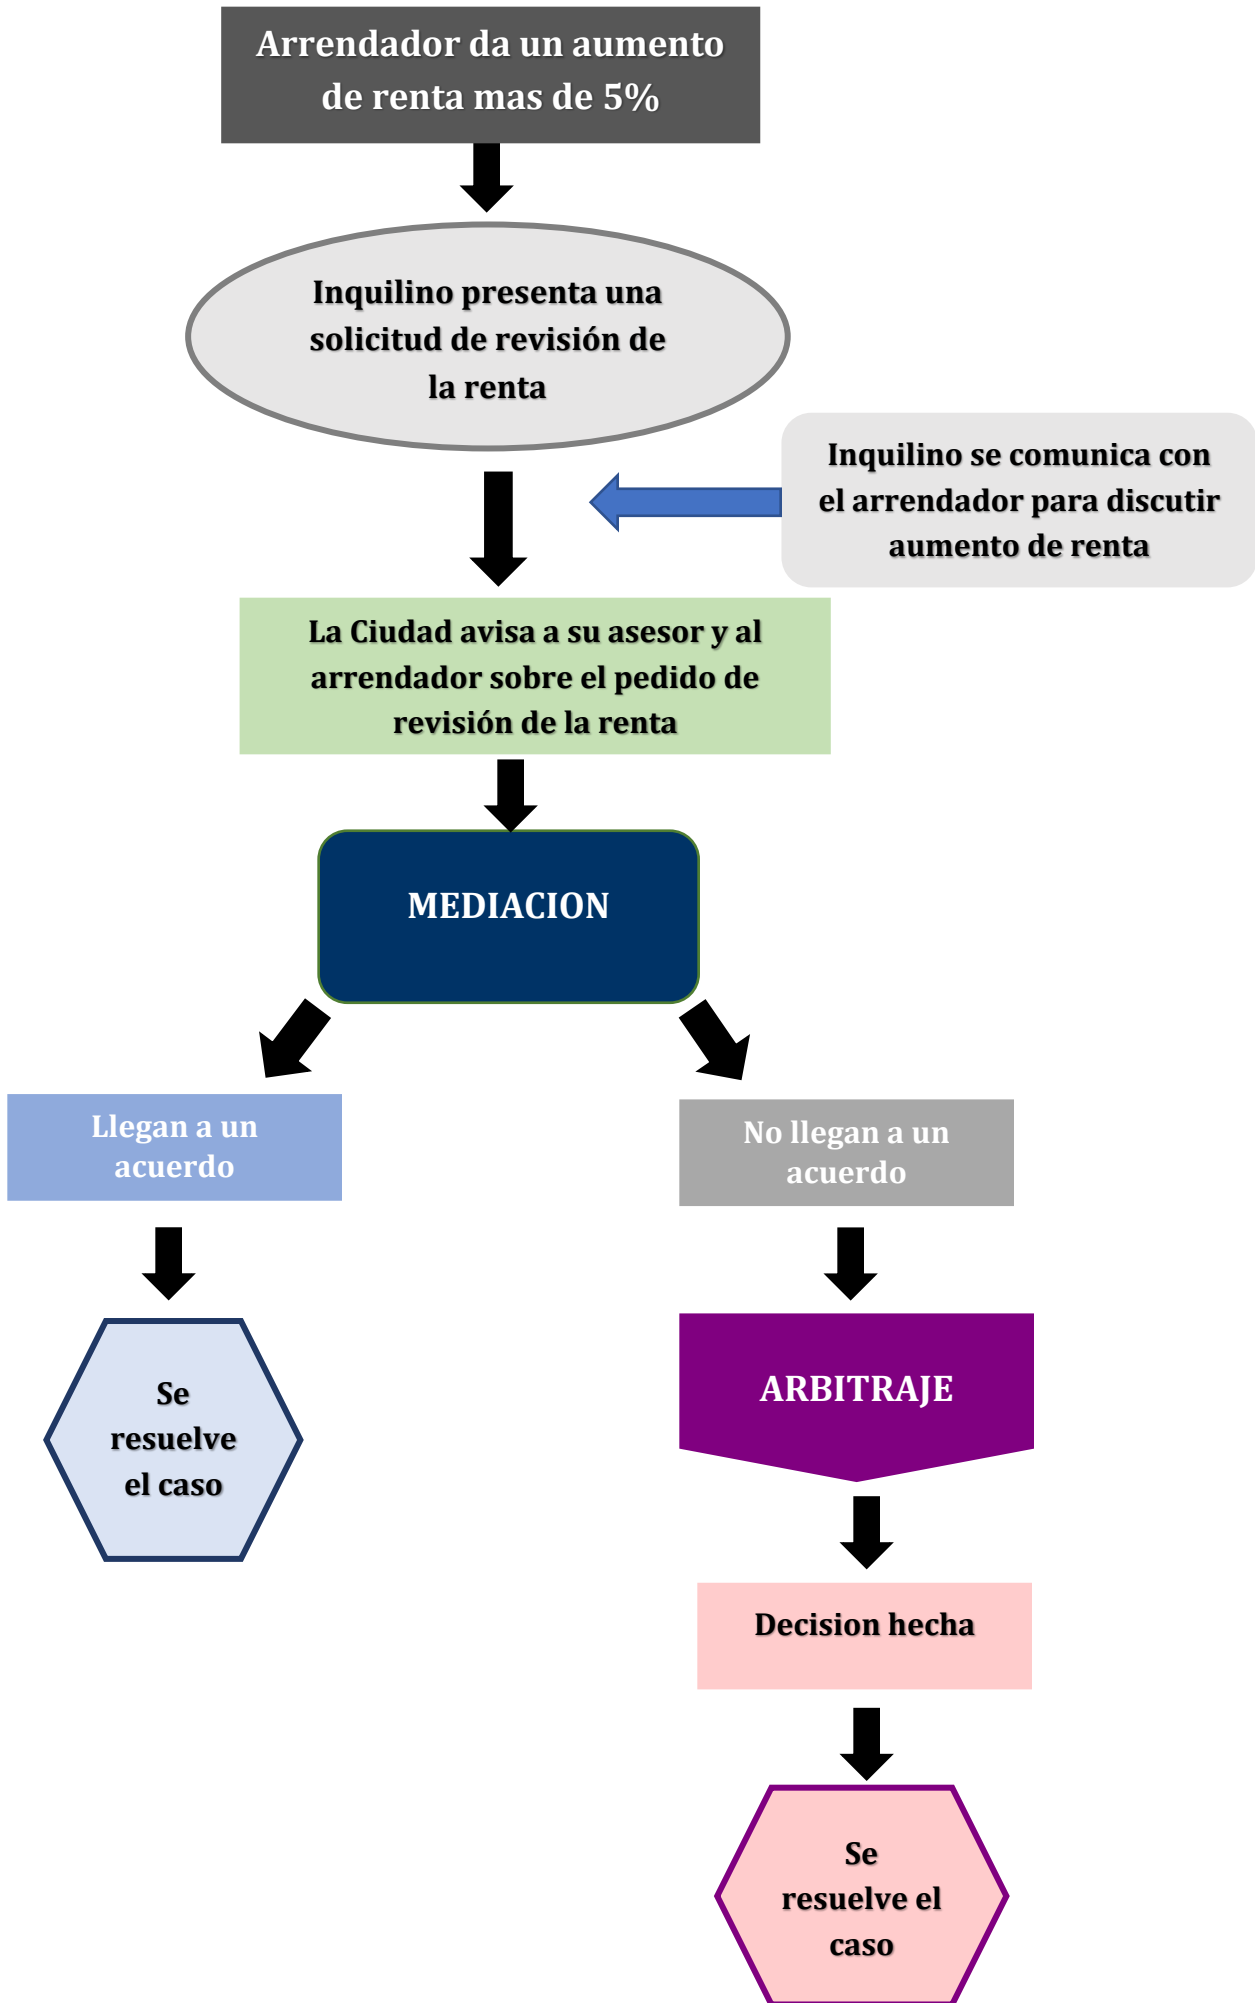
Arrendador da un aumento de renta mas de 5%

Inquilino presenta una solicitud de revisión de la renta

Inquilino se comunica con el arrendador para discutir aumento de renta

La Ciudad avisa a su asesor y al arrendador sobre el pedido de revisión de la renta

MEDIACION

Llegan a un acuerdo

No llegan a un acuerdo

Se resuelve el caso

ARBITRAJE

Decision hecha

Se resuelve el caso